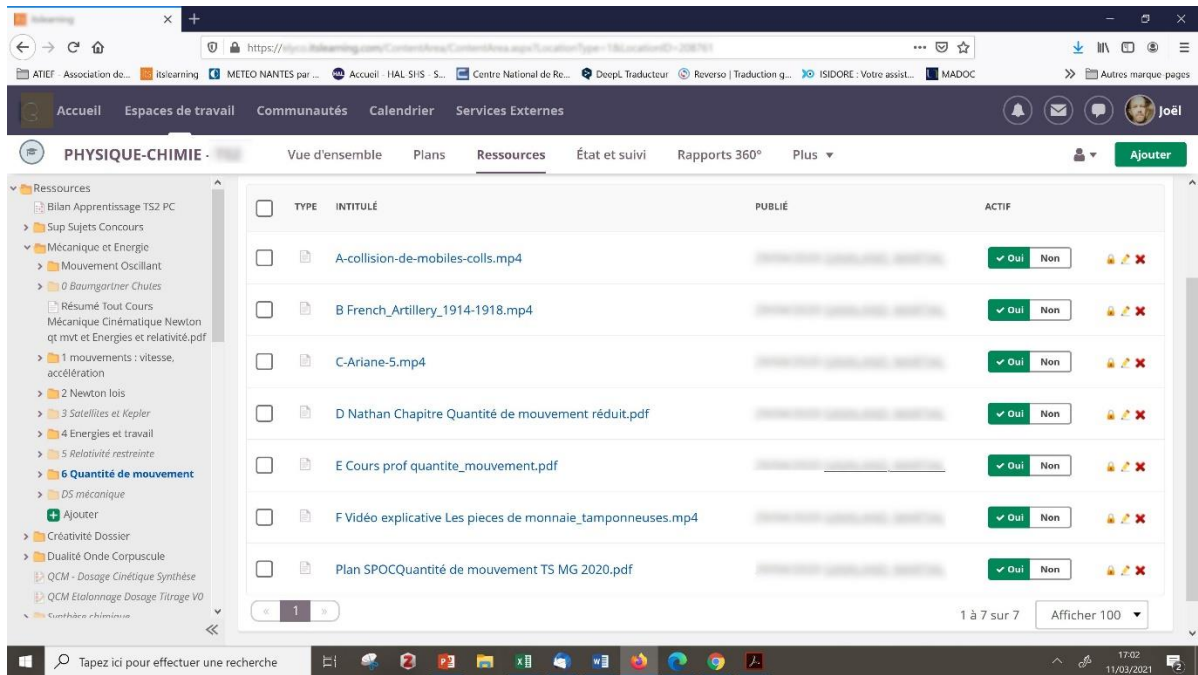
itslearning

https://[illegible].itslearning.com/ContentArea/ContentArea.aspx?LocationType=1&LocationID=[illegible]

ATIEF - Association de... itslearning METEO NANTES par ... Accueil - HAL SHS - S... Centre National de Re... DeepL Traducteur Reverso | Traduction g... ISIDORE : Votre assist... MADOC Autres marque-pages

Accueil Espaces de travail Communautés Calendrier Services Externes Joël

PHYSIQUE-CHIMIE - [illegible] Vue d'ensemble Plans Ressources État et suivi Rapports 360° Plus Ajouter

Ressources
Bilan Apprentissage TS2 PC
Sup Sujets Concours
Mécanique et Energie
Mouvement Oscillant
0 Baumgartner Chutes
Résumé Tout Cours Mécanique Cinématique Newton qt mvt et Energies et relativité.pdf
1 mouvements : vitesse, accélération
2 Newton lois
3 Satellites et Kepler
4 Energies et travail
5 Relativité restreinte
6 Quantité de mouvement
DS mécanique
Ajouter
Créativité Dossier
Dualité Onde Corpuscule
QCM - Dosage Cinétique Synthèse
QCM Etalonnage Dosage Titrage V0
Synthèse chimique

| TYPE | INTITULÉ | PUBLIÉ | ACTIF |
|---|---|---|---|
| | A-collision-de-mobiles-colls.mp4 | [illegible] | Oui Non |
| | B French_Artillery_1914-1918.mp4 | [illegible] | Oui Non |
| | C-Ariane-5.mp4 | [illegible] | Oui Non |
| | D Nathan Chapitre Quantité de mouvement réduit.pdf | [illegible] | Oui Non |
| | E Cours prof quantite_mouvement.pdf | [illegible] | Oui Non |
| | F Vidéo explicative Les pieces de monnaie_tamponneuses.mp4 | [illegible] | Oui Non |
| | Plan SPOCQuantité de mouvement TS MG 2020.pdf | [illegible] | Oui Non |

1

1 à 7 sur 7 Afficher 100

Tapez ici pour effectuer une recherche 17:02 11/03/2021